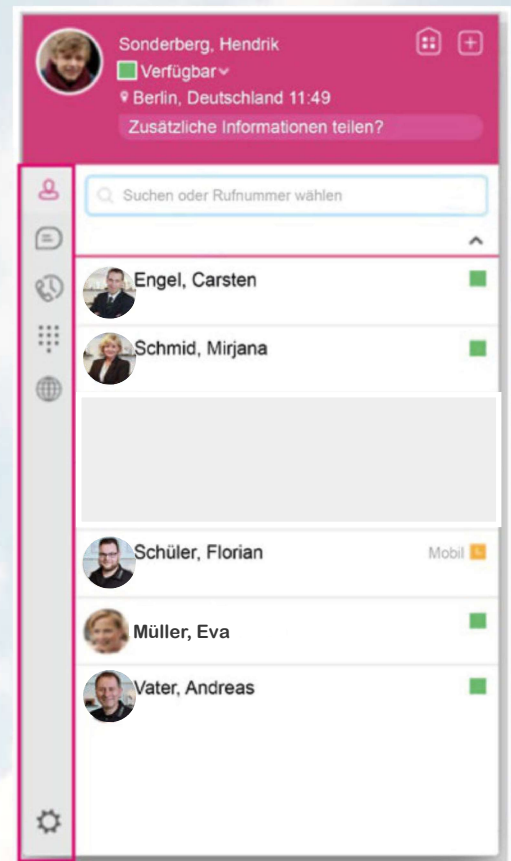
Sonderberg, Hendrik
Verfügbar
Berlin, Deutschland 11:49
Zusätzliche Informationen teilen?

Suchen oder Rufnummer wählen

Engel, Carsten

Schmid, Mirjana

Schüler, Florian
Mobil

Müller, Eva

Vater, Andreas